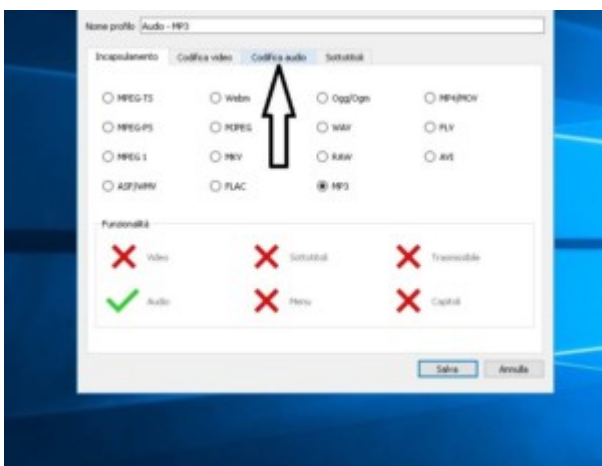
Nome profilo Audio - MP3

Incapsulamento | Codifica video | Codifica audio | Sottotitoli

MPEG-TS
Webm
Ogg/Ogm
MP4/MOV
MPEG-PS
MJPEG
WAV
FLV
MPEG 1
MKV
RAW
AVI
ASF/WMV
FLAC
MP3

Funzionalità

Video
Sottotitoli
Trasmissibile
Audio
Menu
Capitoli

Salva
Annulla